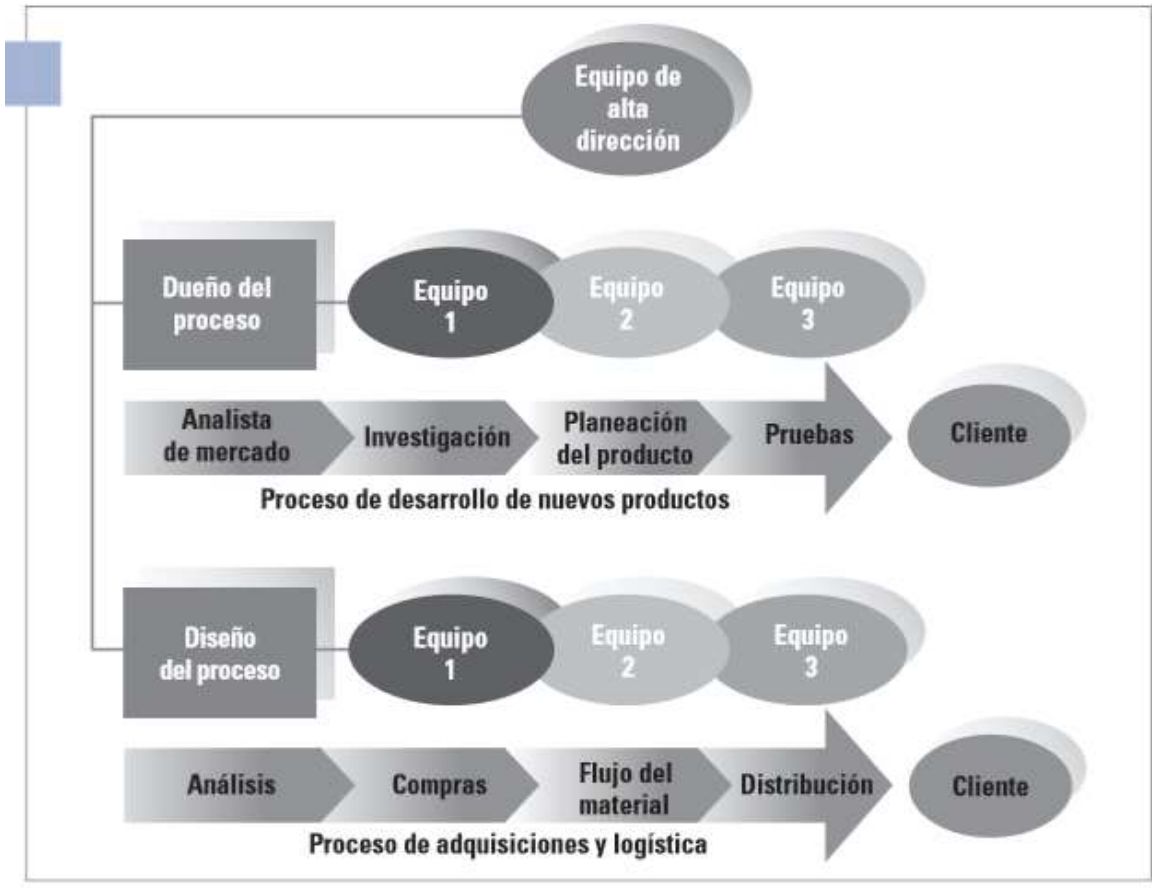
Equipo de alta dirección

Dueño del proceso

Equipo 1

Equipo 2

Equipo 3

Analista de mercado

Investigación

Planeación del producto

Pruebas

Cliente

Proceso de desarrollo de nuevos productos

Diseño del proceso

Equipo 1

Equipo 2

Equipo 3

Análisis

Compras

Flujo del material

Distribución

Cliente

Proceso de adquisiciones y logística